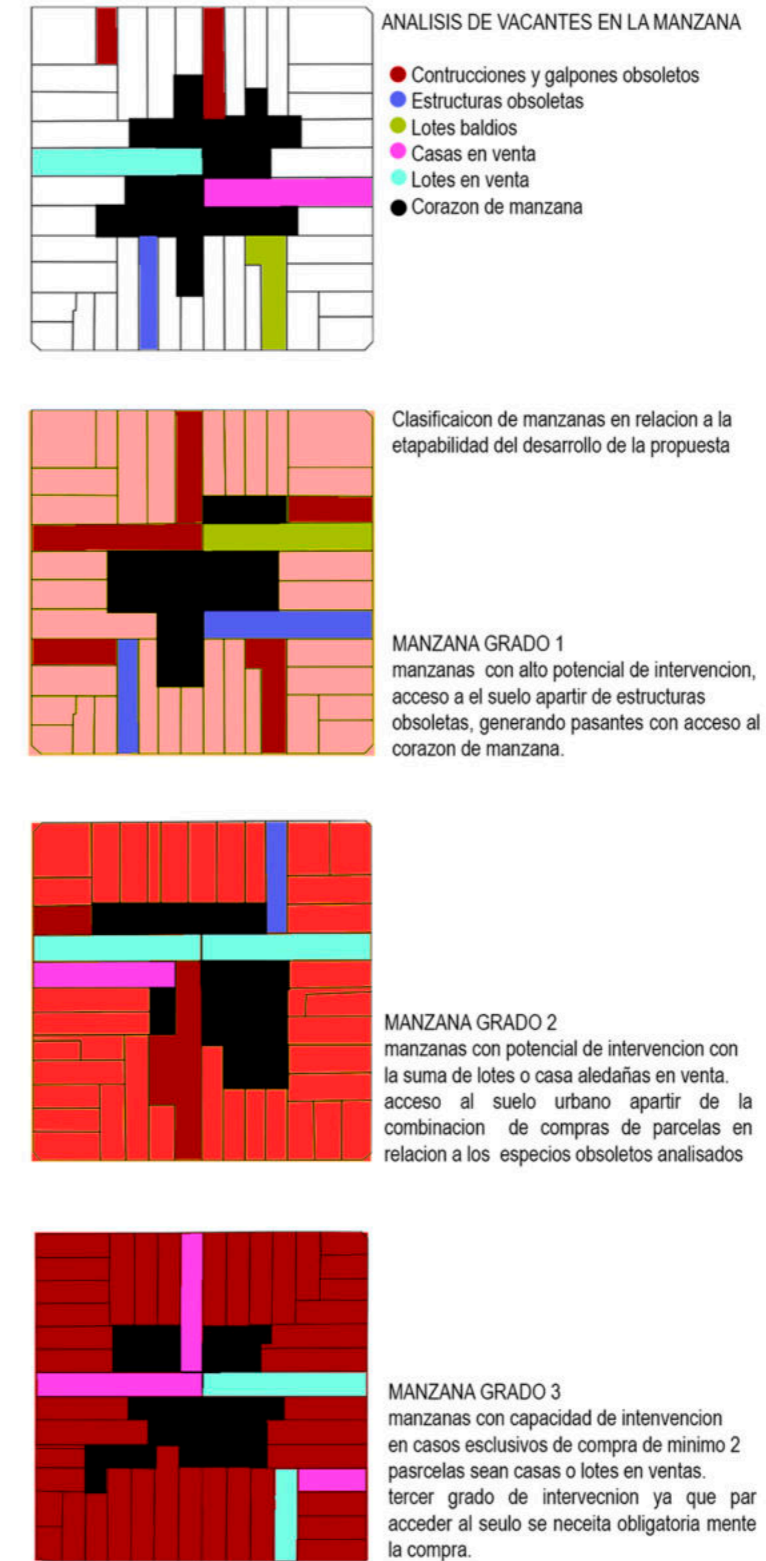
ANALISIS DE VACANTES EN LA MANZANA

Contrucciones y galpones obsoletos
Estructuras obsoletas
Lotes baldios
Casas en venta
Lotes en venta
Corazon de manzana

Clasificaicon de manzanas en relacion a la etapabilidad del desarrollo de la propuesta

MANZANA GRADO 1
manzanas con alto potencial de intervencion, acceso a el suelo apartir de estructuras obsoletas, generando pasantes con acceso al corazon de manzana.

MANZANA GRADO 2
manzanas con potencial de intervencion con la suma de lotes o casa aledañas en venta. acceso al suelo urbano apartir de la combinacion de compras de parcelas en relacion a los especios obsoletos analisados

MANZANA GRADO 3
manzanas con capacidad de intenvencion en casos esclusivos de compra de minimo 2 pasrcelas sean casas o lotes en ventas. tercer grado de intervecnion ya que par acceder al seulo se neceita obligatoria mente la compra.